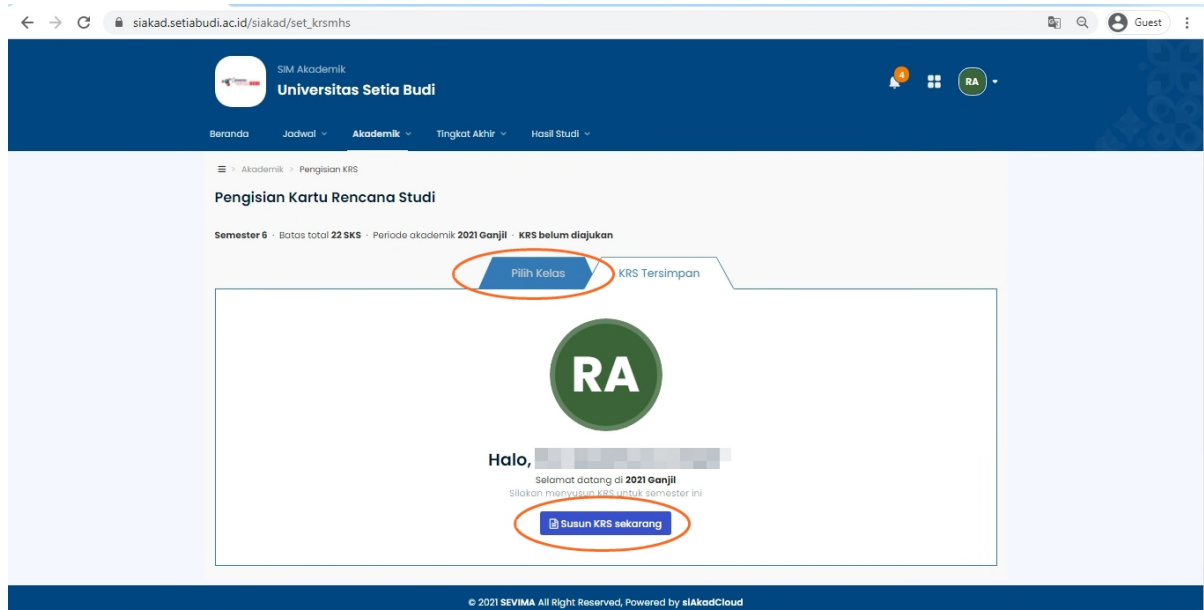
siakad.setiabudi.ac.id/siakad/set_krsmhs

Guest

SIM Akademik
Universitas Setia Budi

4

RA

Beranda Jadwal Akademik Tingkat Akhir Hasil Studi

Akademik > Pengisian KRS

Pengisian Kartu Rencana Studi

Semester 6 · Batas total 22 SKS · Periode akademik 2021 Ganjil · KRS belum diajukan

Pilih Kelas KRS Tersimpan

RA

Halo, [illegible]

Selamat datang di 2021 Ganjil
Silakan menyusun KRS untuk semester ini

Susun KRS sekarang

© 2021 SEVIMA All Right Reserved, Powered by siAkadCloud